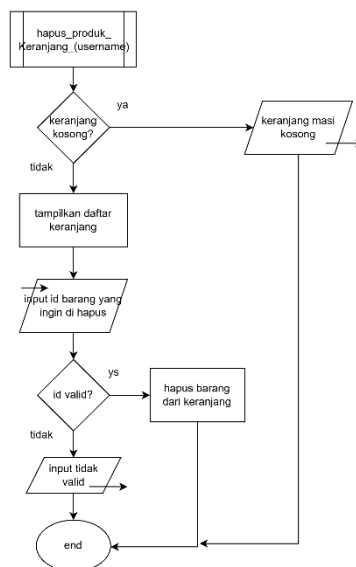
hapus_produk_
Keranjang_(username)

keranjang kosong?

ya

keranjang masi kosong

tidak

tampilkan daftar keranjang

input id barang yang ingin di hapus

id valid?

ys

hapus barang dari keranjang

tidak

input tidak valid

end